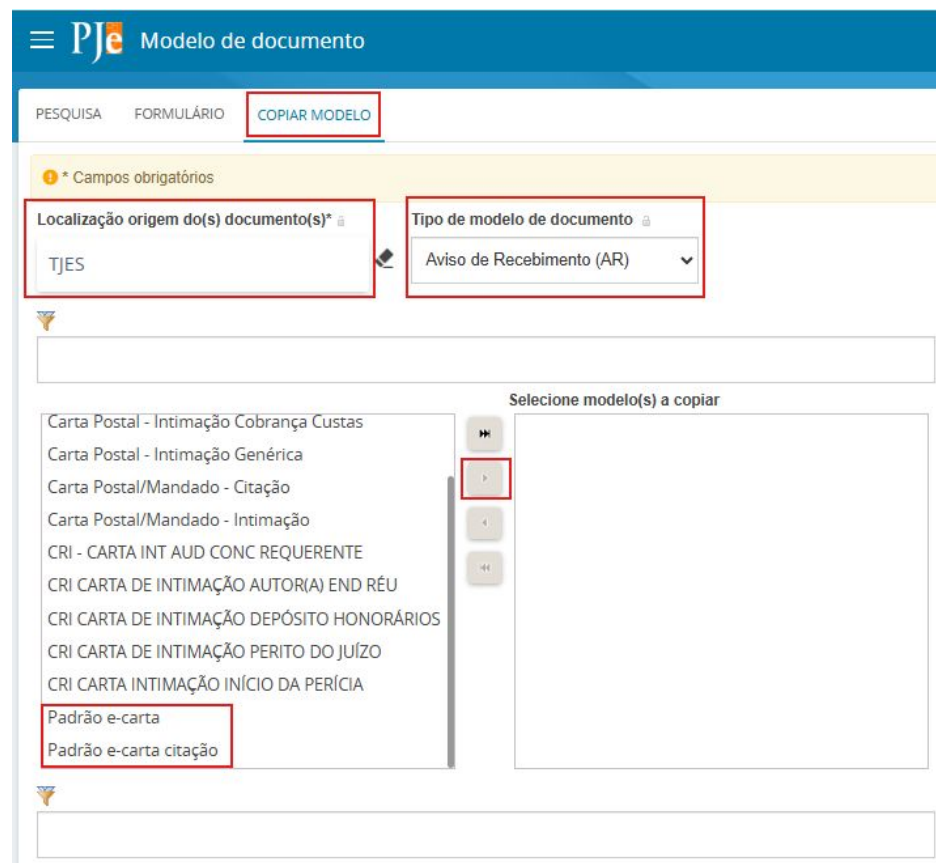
PJe Modelo de documento

PESQUISA FORMULÁRIO COPIAR MODELO

* Campos obrigatórios

Localização origem do(s) documento(s)*

TJES

Tipo de modelo de documento

Aviso de Recebimento (AR)

Selecione modelo(s) a copiar

Carta Postal - Intimação Cobrança Custas
Carta Postal - Intimação Genérica
Carta Postal/Mandado - Citação
Carta Postal/Mandado - Intimação
CRI - CARTA INT AUD CONC REQUERENTE
CRI CARTA DE INTIMAÇÃO AUTOR(A) END RÉU
CRI CARTA DE INTIMAÇÃO DEPÓSITO HONORÁRIOS
CRI CARTA DE INTIMAÇÃO PERITO DO JUÍZO
CRI CARTA INTIMAÇÃO INÍCIO DA PERÍCIA
Padrão e-carta
Padrão e-carta citação